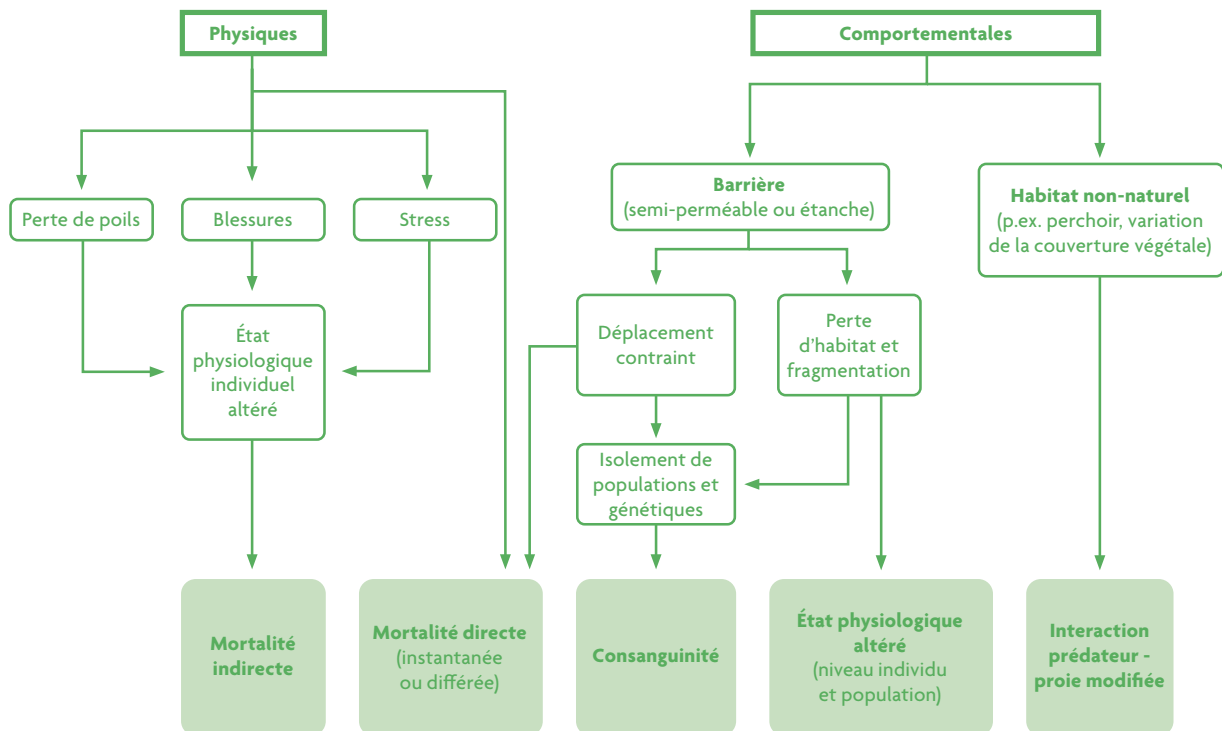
Physiques

Comportementales

Perte de poils

Blessures

Stress

État physiologique individuel altéré

Barrière
(semi-perméable ou étanche)

Habitat non-naturel
(p.ex. perchoir, variation de la couverture végétale)

Déplacement contraint

Perte d'habitat et fragmentation

Isolement de populations et génétiques

Mortalité indirecte

Mortalité directe
(instantanée ou différée)

Consanguinité

État physiologique altéré
(niveau individu et population)

Interaction prédateur - proie modifiée